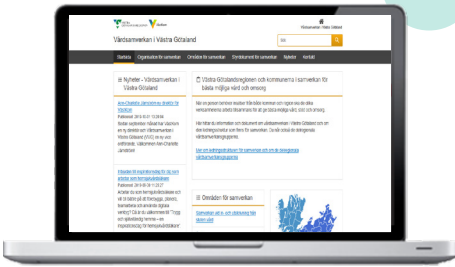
Vårdsamverkan i Västra Götaland

Sök

Startsida

Nyheter - Vårdsamverkan i Västra Götaland

Västra Götalandsregionen och kommunerna i samverkan för bästa möjliga vård och omsorg

Områden för samverkan

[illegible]